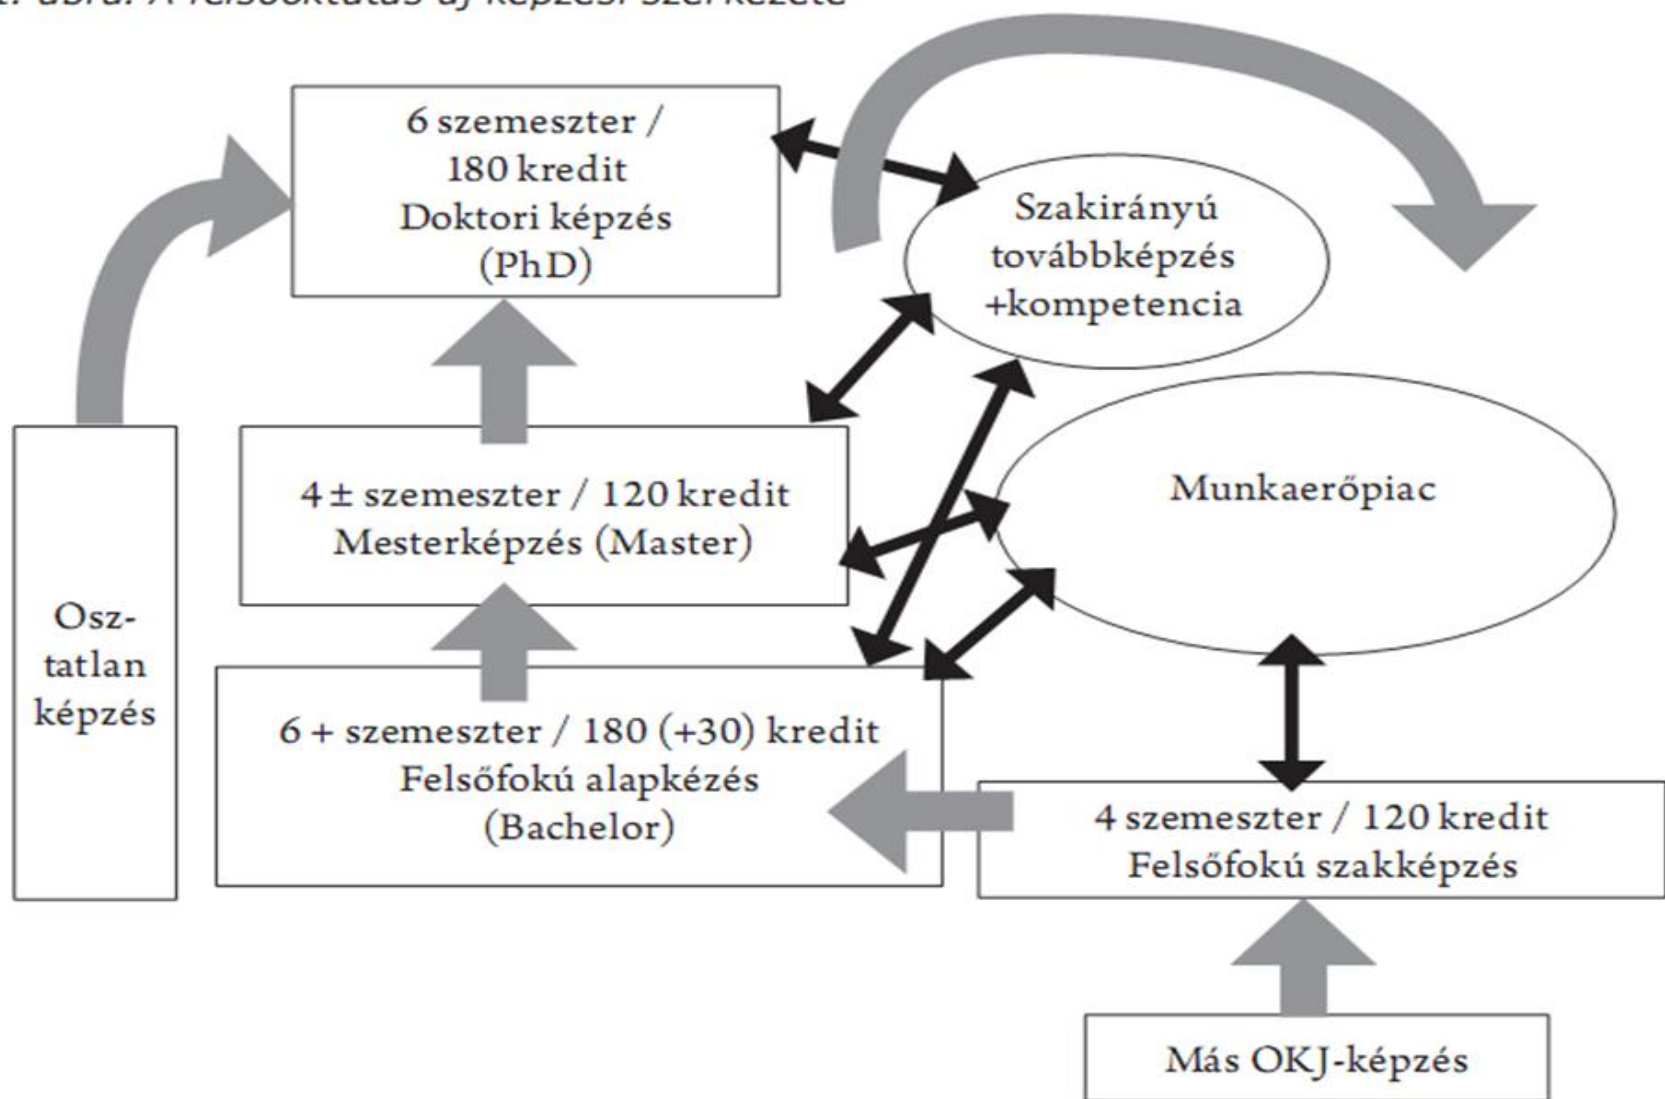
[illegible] ábra. A felsőoktatás új képzési szerkezete

6 szemeszter / 180 kredit Doktori képzés (PhD)

Szakirányú továbbképzés +kompetencia

4 ± szemeszter / 120 kredit Mesterképzés (Master)

Munkaerőpiac

Osz-tatlan képzés

6 + szemeszter / 180 (+30) kredit Felsőfokú alapkézés (Bachelor)

4 szemeszter / 120 kredit Felsőfokú szakképzés

Más OKJ-képzés